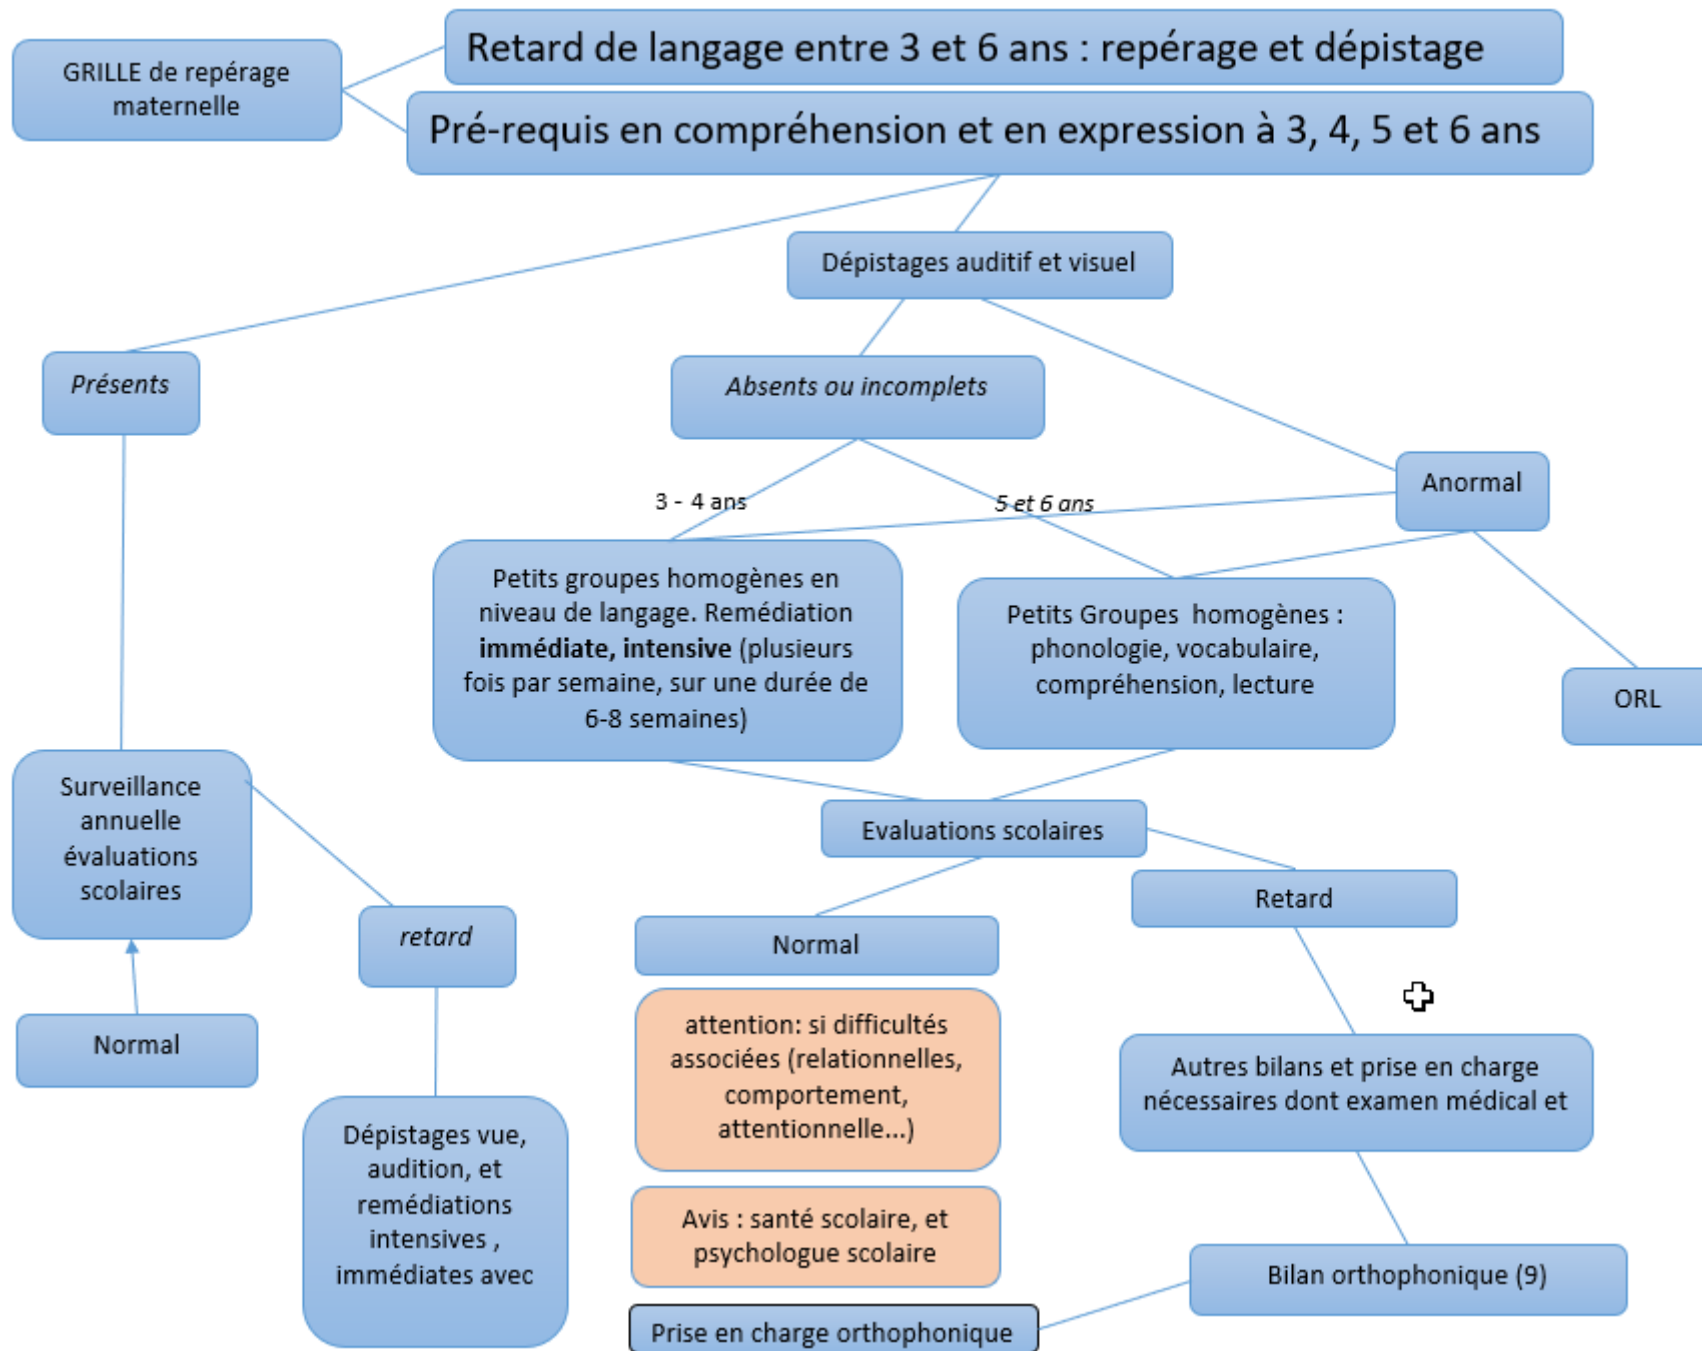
GRILLE de repérage maternelle

Retard de langage entre 3 et 6 ans : repérage et dépistage

Pré-requis en compréhension et en expression à 3, 4, 5 et 6 ans

Dépistages auditif et visuel

Présents

Absents ou incomplets

Anormal

3 - 4 ans

5 et 6 ans

Petits groupes homogènes en niveau de langage. Remédiation **immédiate, intensive** (plusieurs fois par semaine, sur une durée de 6-8 semaines)

Petits Groupes homogènes : phonologie, vocabulaire, compréhension, lecture

ORL

Surveillance annuelle évaluations scolaires

Evaluations scolaires

retard

Retard

Normal

Normal

attention: si difficultés associées (relationnelles, comportement, attentionnelle...)

Autres bilans et prise en charge nécessaires dont examen médical et

Dépistages vue, audition, et remédiations intensives , immédiates avec

Avis : santé scolaire, et psychologue scolaire

Bilan orthophonique (9)

Prise en charge orthophonique